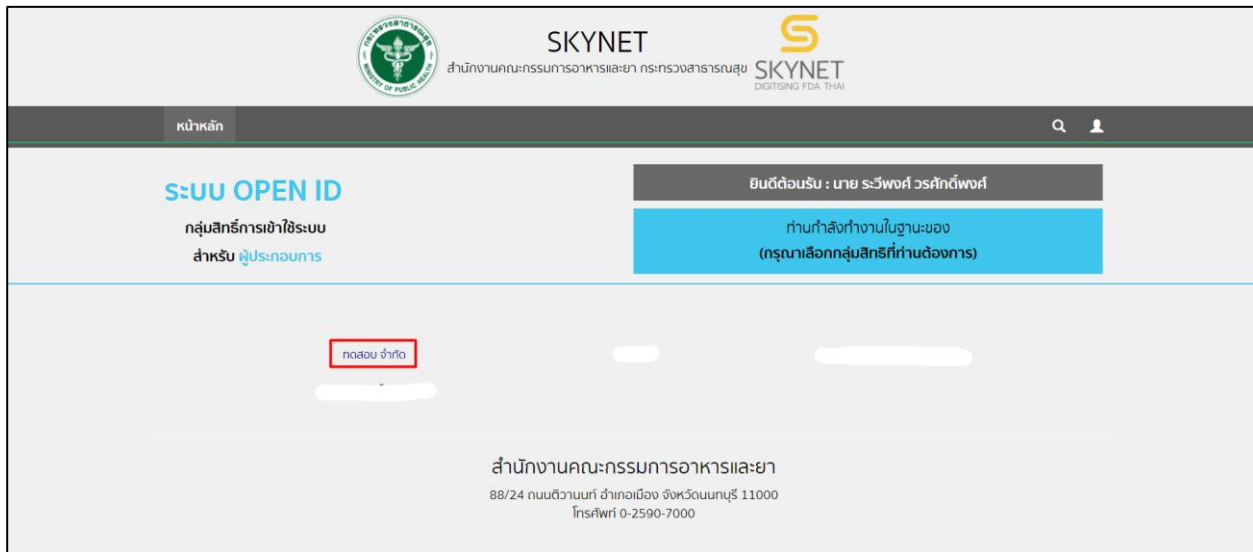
SKYNET
สำนักงานคณะกรรมการอาหารและยา กระทรวงสาธารณสุข
SKYNET
DIGITISING FDA THAI

หน้าหลัก

ระบบ OPEN ID
กลุ่มสิทธิ์การเข้าใช้ระบบ
สำหรับ ผู้ประกอบการ

ยินดีต้อนรับ : นาย ระวีพงศ์ วรศักดิ์พงศ์

ท่านกำลังทำงานในฐานะของ
(กรุณาเลือกกลุ่มสิทธิที่ท่านต้องการ)

ทดสอบ จำกัด

สำนักงานคณะกรรมการอาหารและยา
88/24 ถนนติวานนท์ อำเภอเมือง จังหวัดนนทบุรี 11000
โทรศัพท์ 0-2590-7000